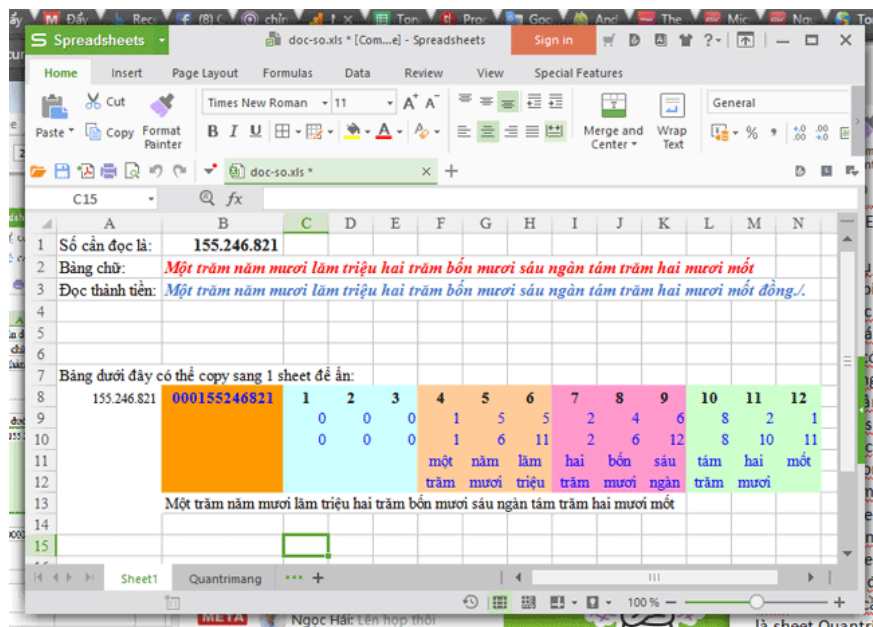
Spreadsheets doc-so.xls * [Com...e] - Spreadsheets Sign in

Home Insert Page Layout Formulas Data Review View Special Features

Cut Copy Paste Format Painter Times New Roman 11 Merge and Center Wrap Text General

doc-so.xls *

C15 $fx$

| | A | B | C | D | E | F | G | H | I | J | K | L | M | N |
|---|---|---|---|---|---|---|---|---|---|---|---|---|---|---|
| 1 | Số cần đọc là: | 155.246.821 | | | | | | | | | | | | |
| 2 | Bằng chữ: | Một trăm năm mươi lăm triệu hai trăm bốn mươi sáu ngàn tám trăm hai mươi mốt | | | | | | | | | | | | |
| 3 | Đọc thành tiền: | Một trăm năm mươi lăm triệu hai trăm bốn mươi sáu ngàn tám trăm hai mươi mốt đồng./. | | | | | | | | | | | | |
| 4 | | | | | | | | | | | | | | |
| 5 | | | | | | | | | | | | | | |
| 7 | Bảng dưới đây có thể copy sang 1 sheet để ẩn: | | | | | | | | | | | | | |
| 8 | 155.246.821 | 000155246821 | 1 | 2 | 3 | 4 | 5 | 6 | 7 | 8 | 9 | 10 | 11 | 12 |
| 9 | | | 0 | 0 | 0 | 1 | 5 | 5 | 2 | 4 | 6 | 8 | 2 | 1 |
| 10 | | | 0 | 0 | 0 | 1 | 6 | 11 | 2 | 6 | 12 | 8 | 10 | 11 |
| 11 | | | | | | một | năm | lăm | hai | bốn | sáu | tám | hai | mốt |
| 12 | | | | | | trăm | mươi | triệu | trăm | mươi | ngàn | trăm | mươi | |
| 13 | | Một trăm năm mươi lăm triệu hai trăm bốn mươi sáu ngàn tám trăm hai mươi mốt | | | | | | | | | | | | |
| 14 | | | | | | | | | | | | | | |
| 15 | | | | | | | | | | | | | | |

Sheet1 Quantrimang

100 %

Ngọc Hải: Lên hợp thôi